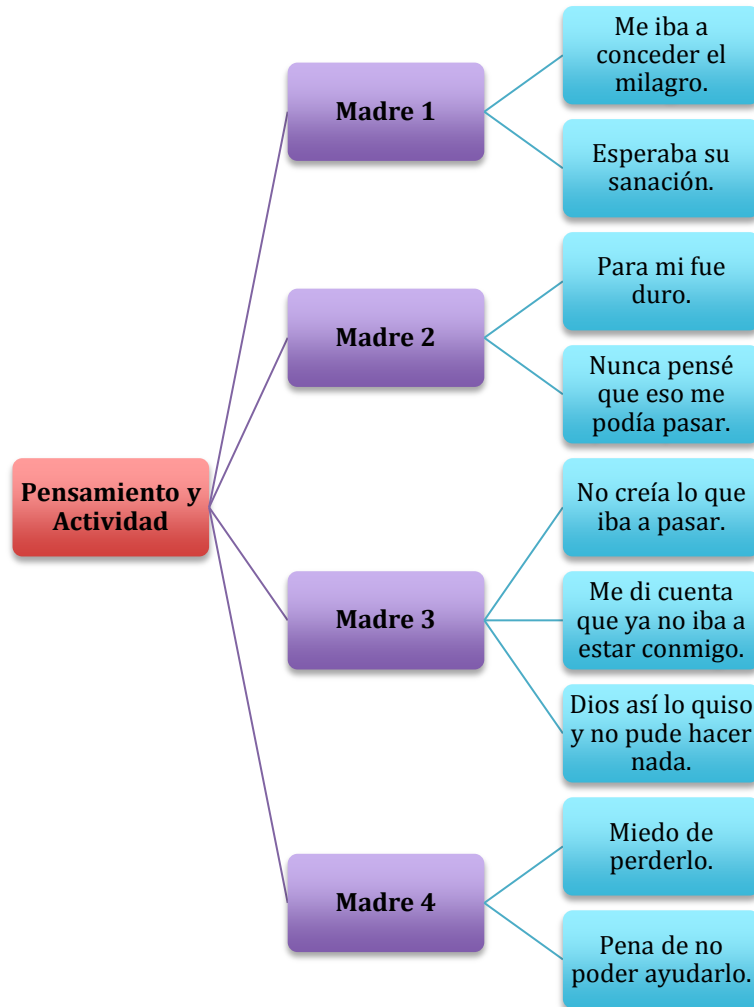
Pensamiento y Actividad

Madre 1

Me iba a conceder el milagro.

Esperaba su sanación.

Madre 2

Para mi fue duro.

Nunca pensé que eso me podía pasar.

Madre 3

No creía lo que iba a pasar.

Me di cuenta que ya no iba a estar conmigo.

Dios así lo quiso y no pude hacer nada.

Madre 4

Miedo de perderlo.

Pena de no poder ayudarlo.